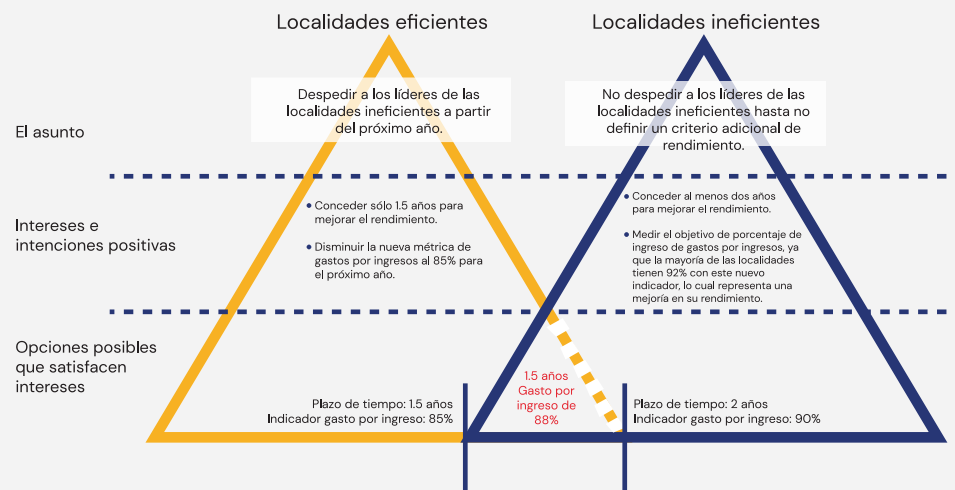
Localidades eficientes

Localidades ineficientes

Despedir a los líderes de las localidades ineficientes a partir del próximo año.

No despedir a los líderes de las localidades ineficientes hasta no definir un criterio adicional de rendimiento.

El asunto

Intereses e intenciones positivas

Conceder sólo 1.5 años para mejorar el rendimiento.

Disminuir la nueva métrica de gastos por ingresos al 85% para el próximo año.

Conceder al menos dos años para mejorar el rendimiento.

Medir el objetivo de porcentaje de ingreso de gastos por ingresos, ya que la mayoría de las localidades tienen 92% con este nuevo indicador, lo cual representa una mejoría en su rendimiento.

Opciones posibles que satisfacen intereses

Plazo de tiempo: 1.5 años
Indicador gasto por ingreso: 85%

1.5 años
Gasto por ingreso de 88%

Plazo de tiempo: 2 años
Indicador gasto por ingreso: 90%